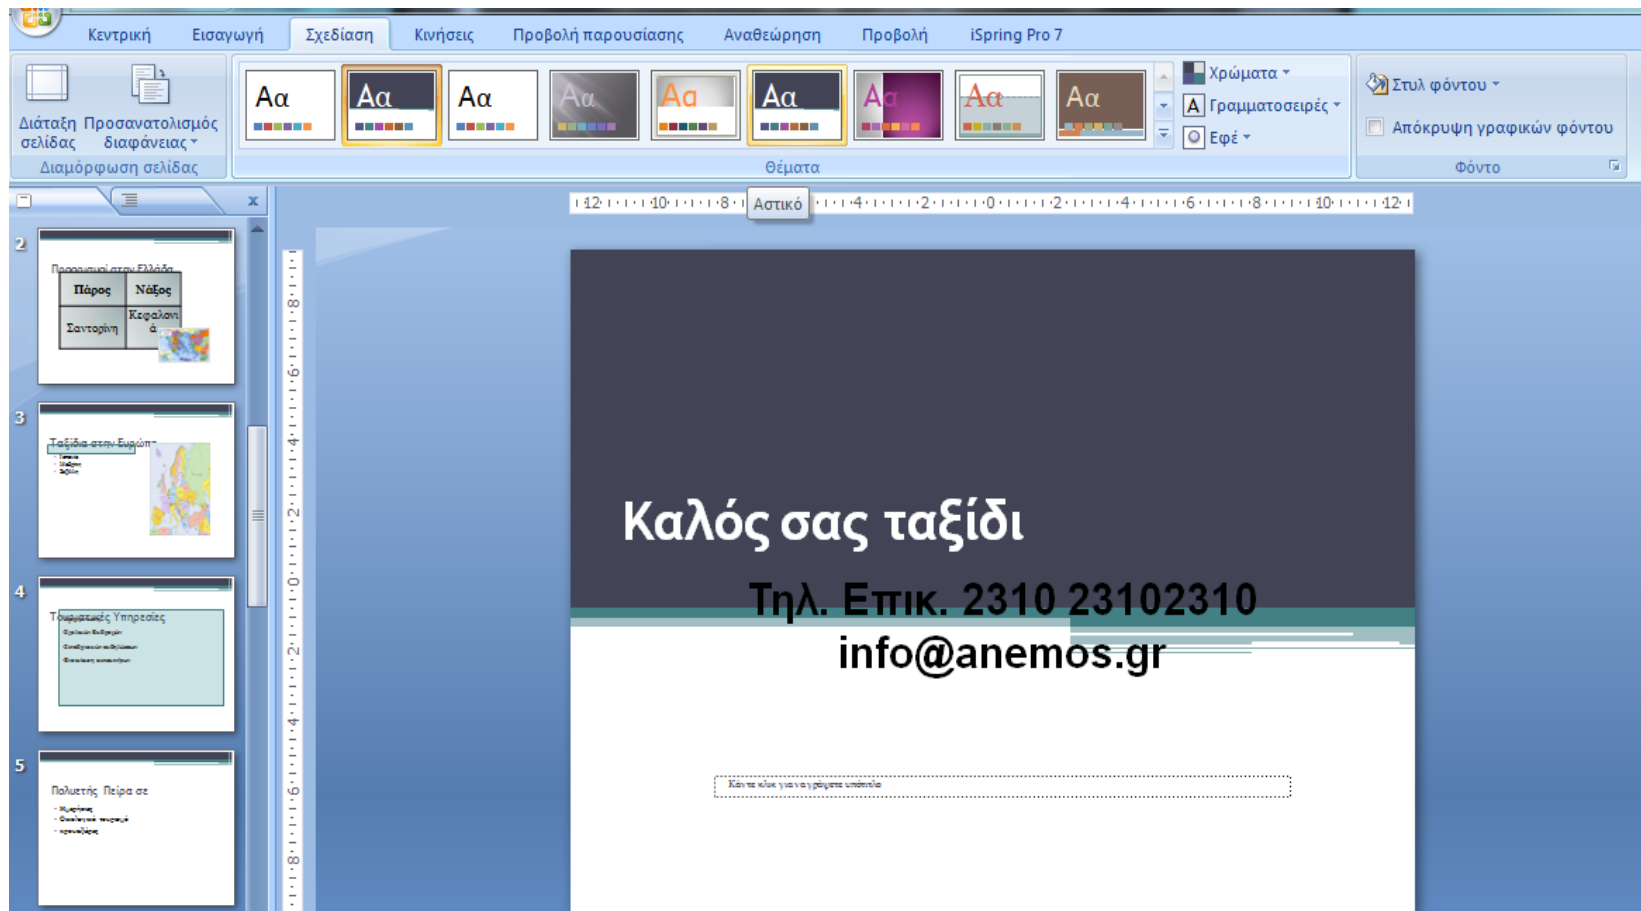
Κεντρική Εισαγωγή Σχεδίαση Κινήσεις Προβολή παρουσίασης Αναθεώρηση Προβολή iSpring Pro 7

Διάταξη σελίδας Προσανατολισμός διαφάνειας

Διαμόρφωση σελίδας

Αα Αα Αα Αα Αα Αα Αα Αα Αα

Θέματα

Χρώματα
Γραμματοσειρές
Εφέ

Στυλ φόντου
Απόκρυψη γραφικών φόντου

Φόντο

Αστικό

12 10 8 4 2 0 2 4 6 8 10 12

2
Προορισμοί στην Ελλάδα

| Πάρος | Νάξος |
|---|---|
| Σαντορίνη | Κεφαλονιά |

3
Ταξίδια στην Ευρώπη

4
Τουριστικές Υπηρεσίες

5
Πολυετής Πείρα σε

Καλός σας ταξίδι

Τηλ. Επικ. 2310 23102310
info@anemos.gr

Κάντε κλικ για να γράψετε υπότιτλο